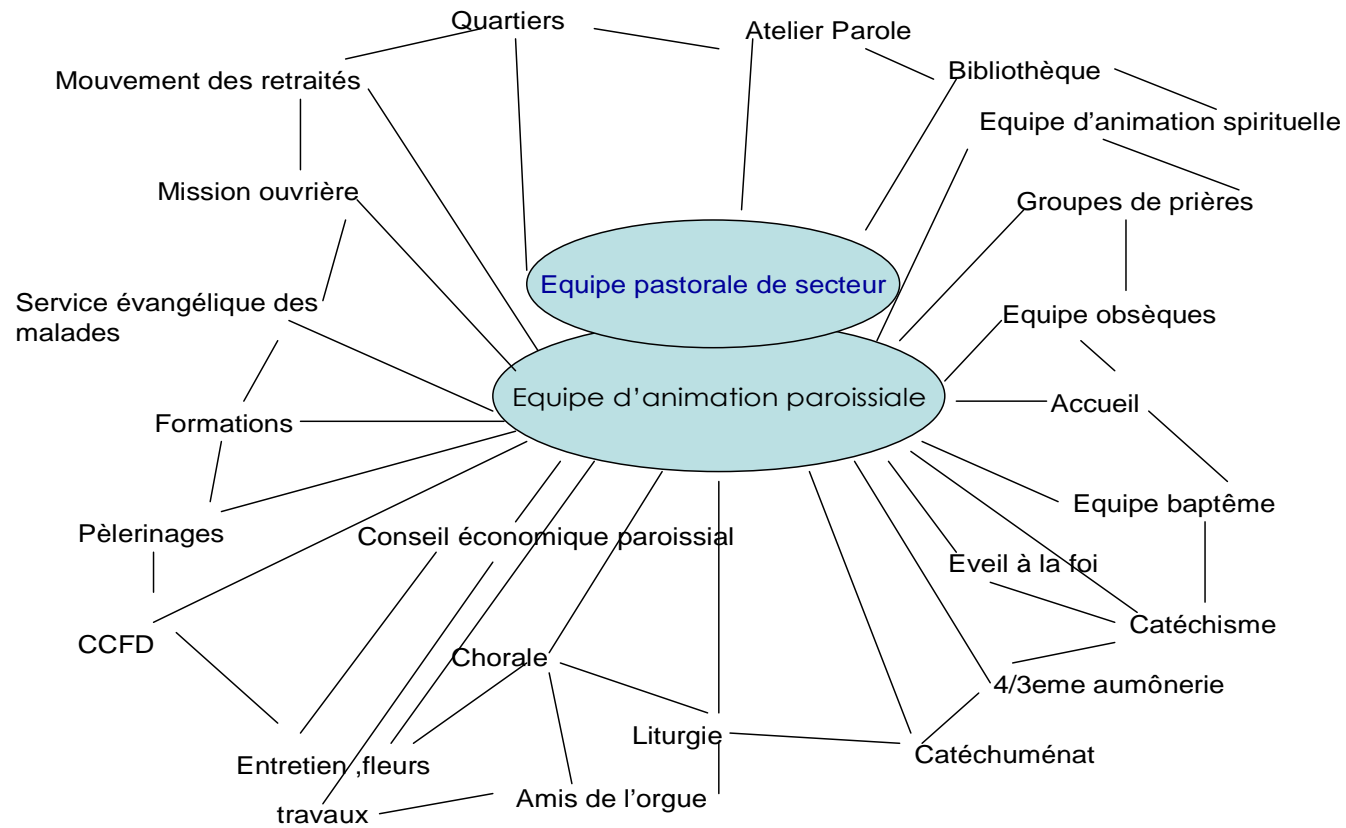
Quartiers

Atelier Parole

Bibliothèque

Mouvement des retraités

Equipe d'animation spirituelle

Mission ouvrière

Groupes de prières

Equipe pastorale de secteur

Service évangélique des malades

Equipe obsèques

Equipe d'animation paroissiale

Accueil

Formations

Equipe baptême

Pèlerinages

Conseil économique paroissial

Eveil à la foi

Catéchisme

CCFD

Chorale

4/3eme aumônerie

Liturgie

Catéchuménat

Entretien ,fleurs

Amis de l'orgue

travaux